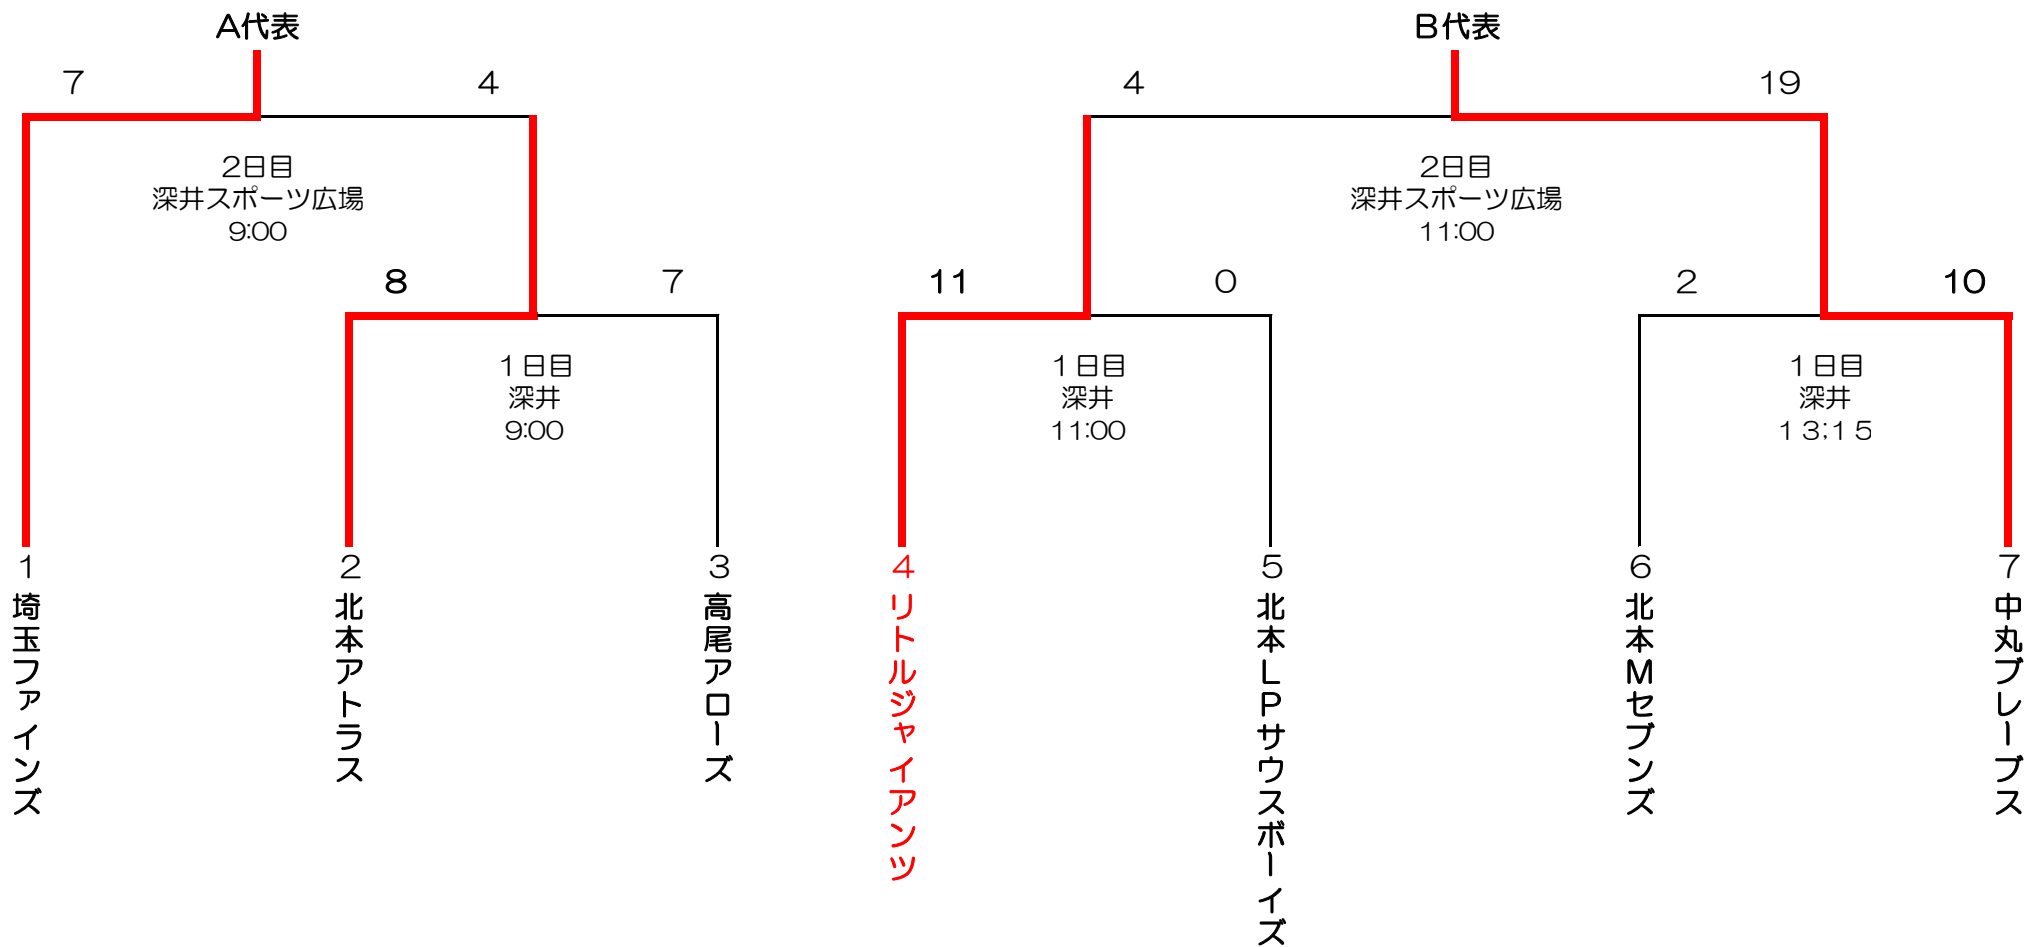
A代表

7

4

2日目
深井スポーツ広場
9:00

8

7

1日目
深井
9:00

1
埼玉ファインズ

2
北本アトラス

3
高尾アローズ

B代表

4

19

2日目
深井スポーツ広場
11:00

11

0

1日目
深井
11:00

2

10

1日目
深井
13:15

4
リトルジャイアンツ

5
北本LPサウスボーイズ

6
北本Mセブンズ

7
中丸ブレーブス